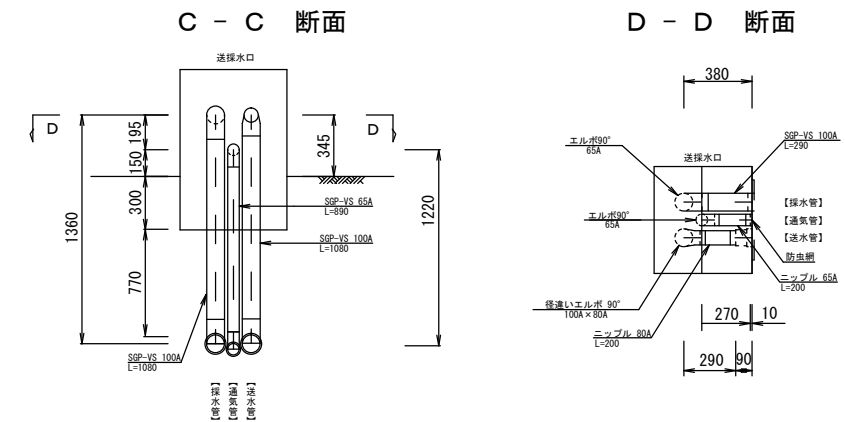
C － C 断面

送採水口

D

D

195

150

300

770

1360

345

1220

SGP-VS 65A
L=890

SGP-VS 100A
L=1080

SGP-VS 100A
L=1080

【採水管】
【通気管】
【送水管】

D － D 断面

380

エルボ90°
65A

SGP-VS 100A
L=290

送採水口

【採水管】

エルボ90°
65A

【通気管】

【送水管】

防虫網

ニップル 65A
L=200

径違いエルボ 90°
100A×80A

ニップル 80A
L=200

270

10

290

90